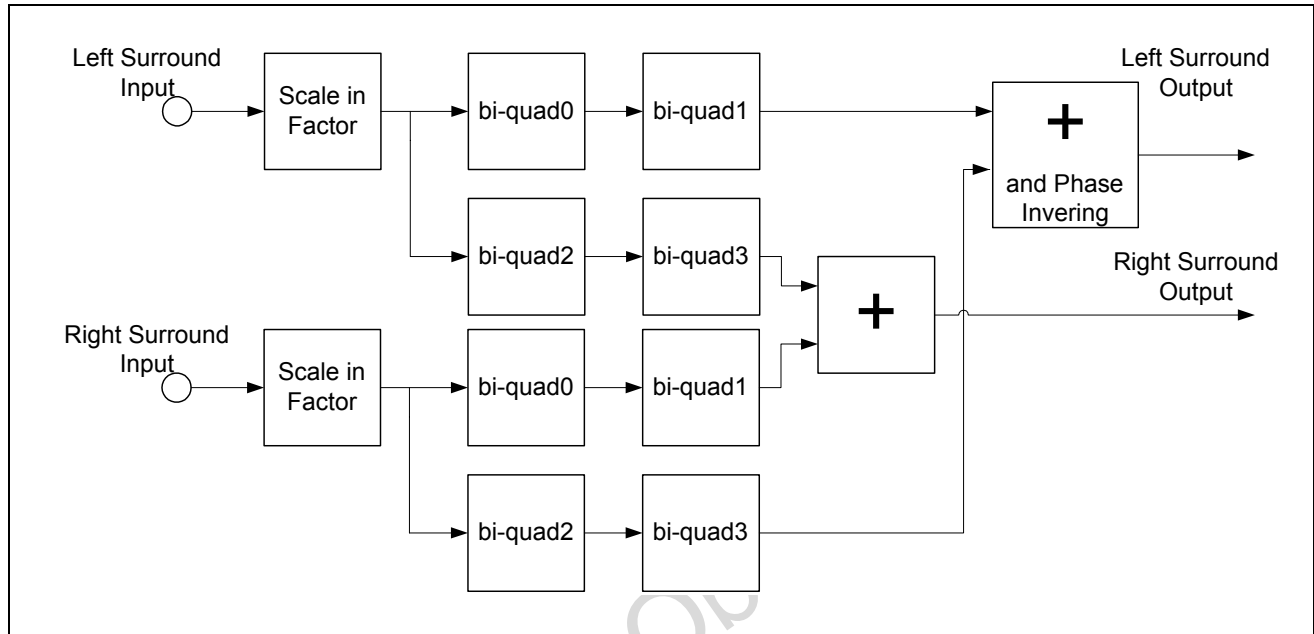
Left Surround Input

Scale in Factor

bi-quad0

bi-quad1

Left Surround Output

+

and Phase Invering

bi-quad2

bi-quad3

Right Surround Output

+

Right Surround Input

Scale in Factor

bi-quad0

bi-quad1

bi-quad2

bi-quad3